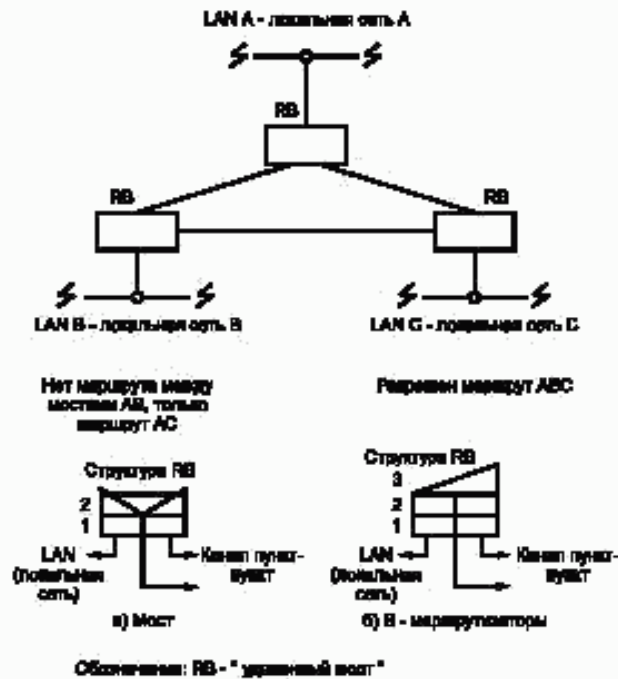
LAN A - локальная сеть A

RB

RB

RB

LAN B - локальная сеть B

LAN C - локальная сеть C

Нет маршрута между мостами AB, только маршрут AC

Разрешен маршрут ABC

Структура RB

2
1

LAN (локальная сеть)

Канал пункт-пункт

а) Мост

Структура RB

3
2
1

LAN (локальная сеть)

Канал пункт-пункт

б) B - маршрутизаторы

Обозначения: RB - " удаленный мост "